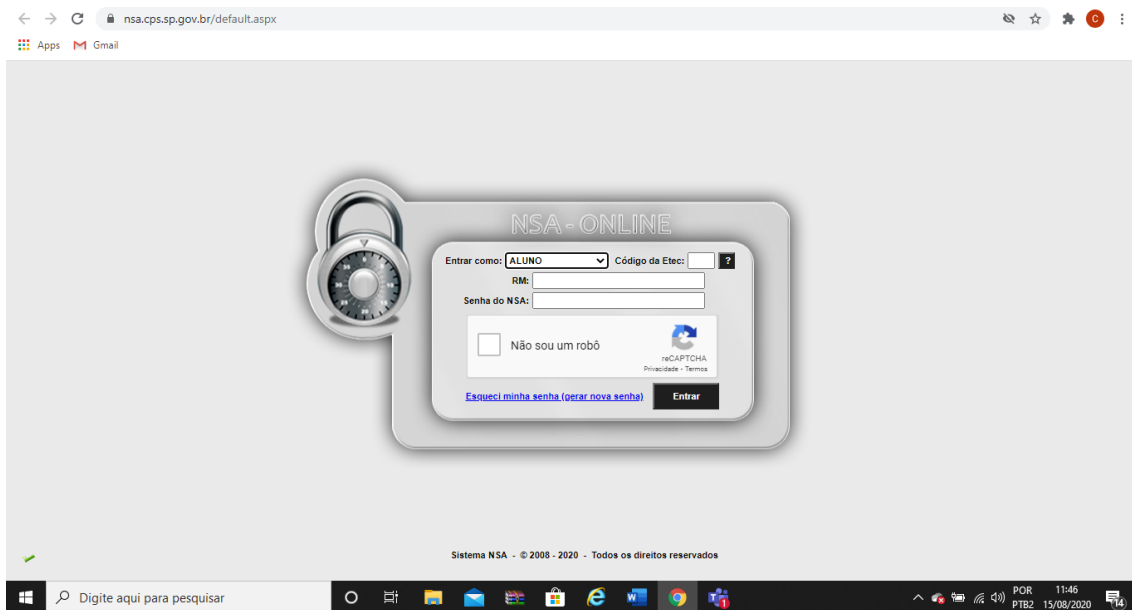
nsa.cps.sp.gov.br/default.aspx

Apps Gmail

NSA - ONLINE

Entrar como: ALUNO Código da Etec: ?

RM:

Senha do NSA:

Não sou um robô
reCAPTCHA
Privacidade - Termos

Esqueci minha senha (gerar nova senha)

Entrar

Sistema NSA - © 2008 - 2020 - Todos os direitos reservados

Digite aqui para pesquisar

POR PTB2 11:46 15/08/2020

14